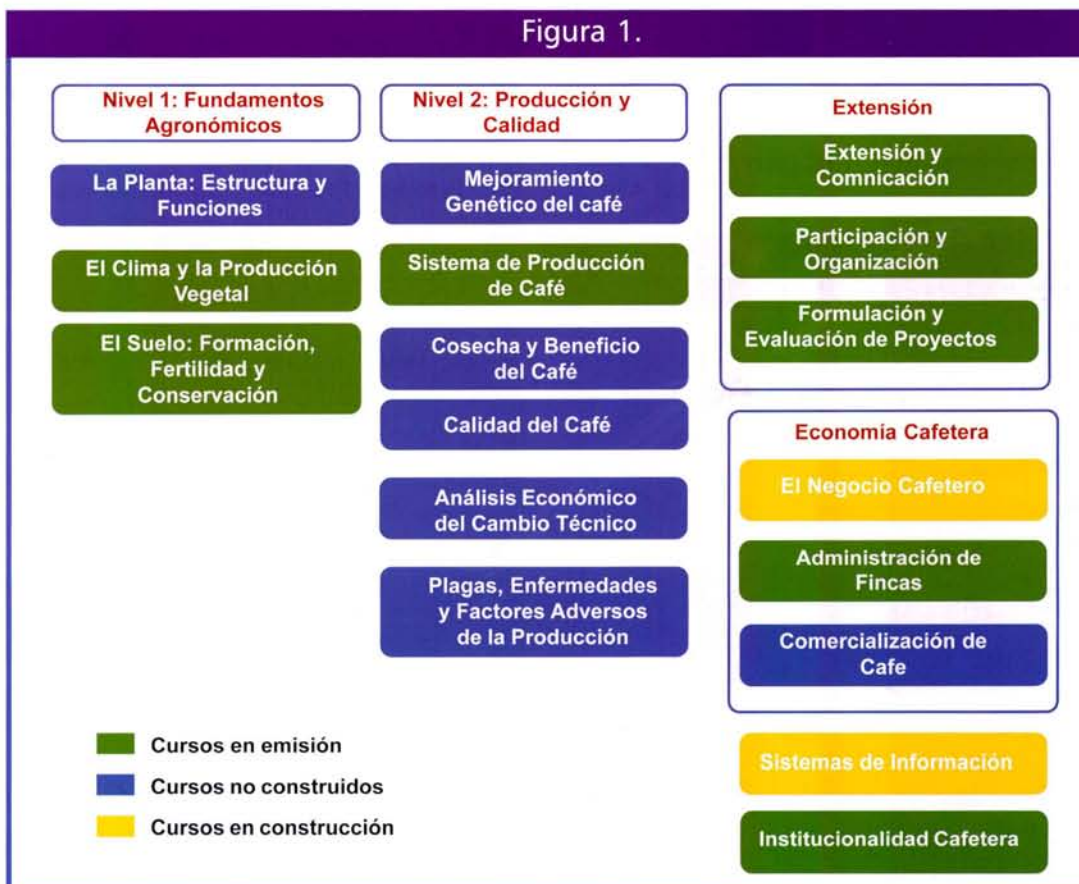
Figura 1.

Nivel 1: Fundamentos Agronómicos

La Planta: Estructura y Funciones

El Clima y la Producción Vegetal

El Suelo: Formación, Fertilidad y Conservación

Nivel 2: Producción y Calidad

Mejoramiento Genético del café

Sistema de Producción de Café

Cosecha y Beneficio del Café

Calidad del Café

Análisis Económico del Cambio Técnico

Plagas, Enfermedades y Factores Adversos de la Producción

Extensión

Extensión y Comnicación

Participación y Organización

Formulación y Evaluación de Proyectos

Economía Cafetera

El Negocio Cafetero

Administración de Fincas

Comercialización de Cafe

Sistemas de Información

Institucionalidad Cafetera

Cursos en emisión

Cursos no construidos

Cursos en construcción